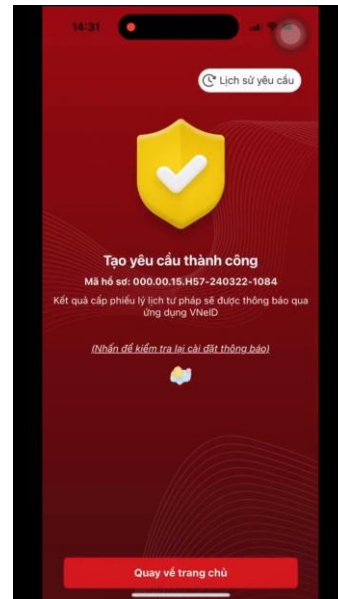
14:31

Lịch sử yêu cầu

Tạo yêu cầu thành công

Mã hồ sơ: 000.00.15.H57-240322-1084

Kết quả cấp phiếu lý lịch tư pháp sẽ được thông báo qua ứng dụng VNeID

(Nhấn để kiểm tra lại cài đặt thông báo)

Quay về trang chủ